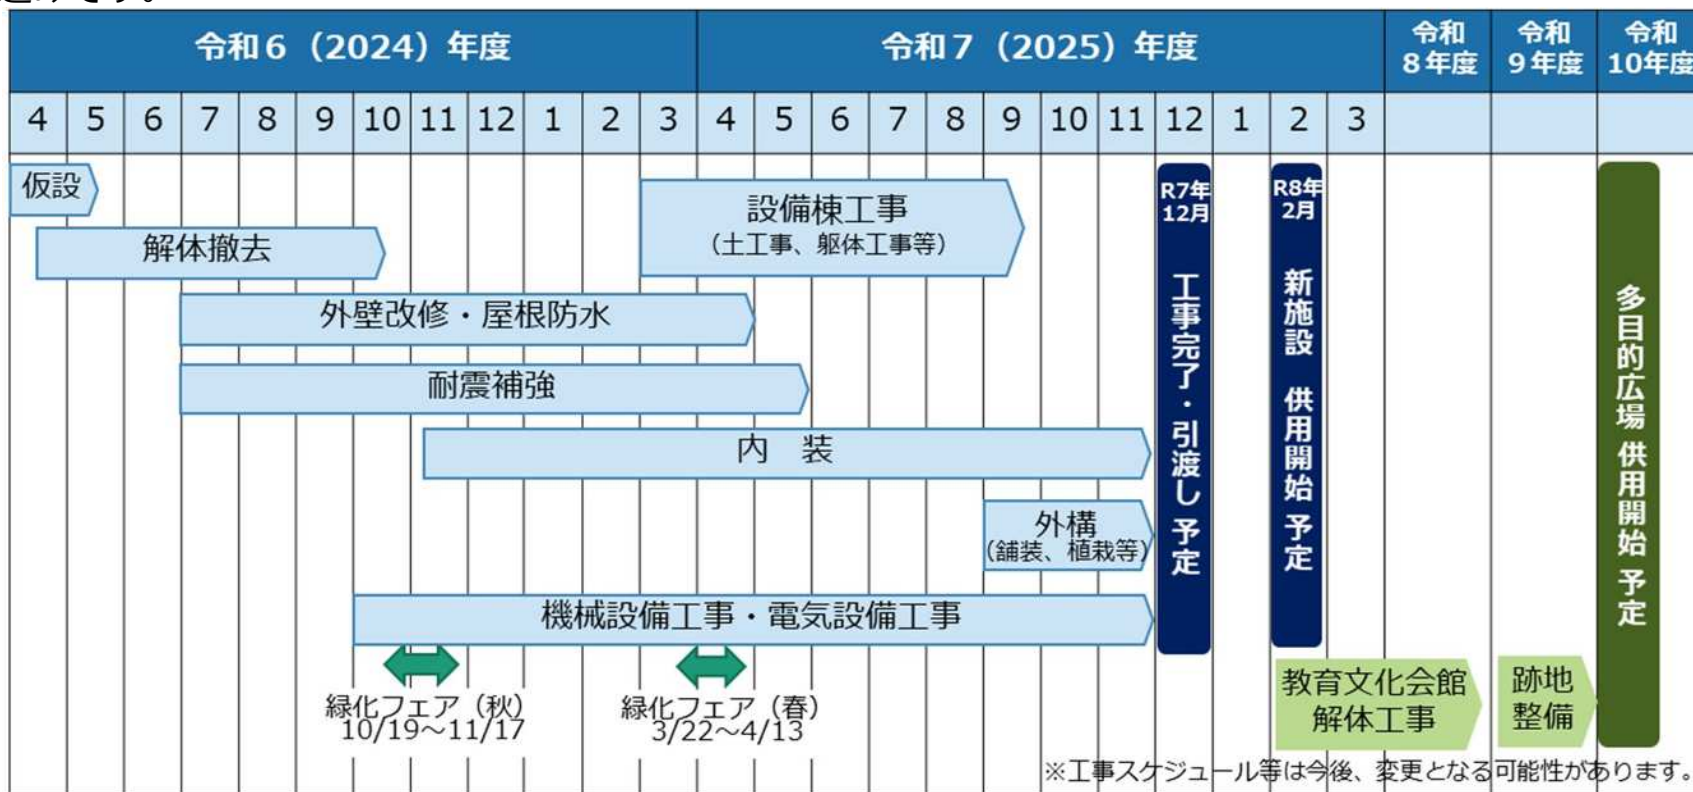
| 令和6（2024）年度 | | | | | | | | | | | | 令和7（2025）年度 | | | | | | | | | | | | 令和8年度 | 令和9年度 | 令和10年度 |
|---|---|---|---|---|---|---|---|---|---|---|---|---|---|---|---|---|---|---|---|---|---|---|---|---|---|---|
| 4 | 5 | 6 | 7 | 8 | 9 | 10 | 11 | 12 | 1 | 2 | 3 | 4 | 5 | 6 | 7 | 8 | 9 | 10 | 11 | 12 | 1 | 2 | 3 | | | |

仮設

解体撤去

設備棟工事
（土工事、躯体工事等）

外壁改修・屋根防水

耐震補強

内　装

外構
（舗装、植栽等）

機械設備工事・電気設備工事

R7年12月
工事完了・引渡し 予定

R8年2月
新施設 供用開始 予定

多目的広場 供用開始 予定

緑化フェア（秋）
10/19～11/17

緑化フェア（春）
3/22～4/13

教育文化会館
解体工事

跡地
整備

※工事スケジュール等は今後、変更となる可能性があります。